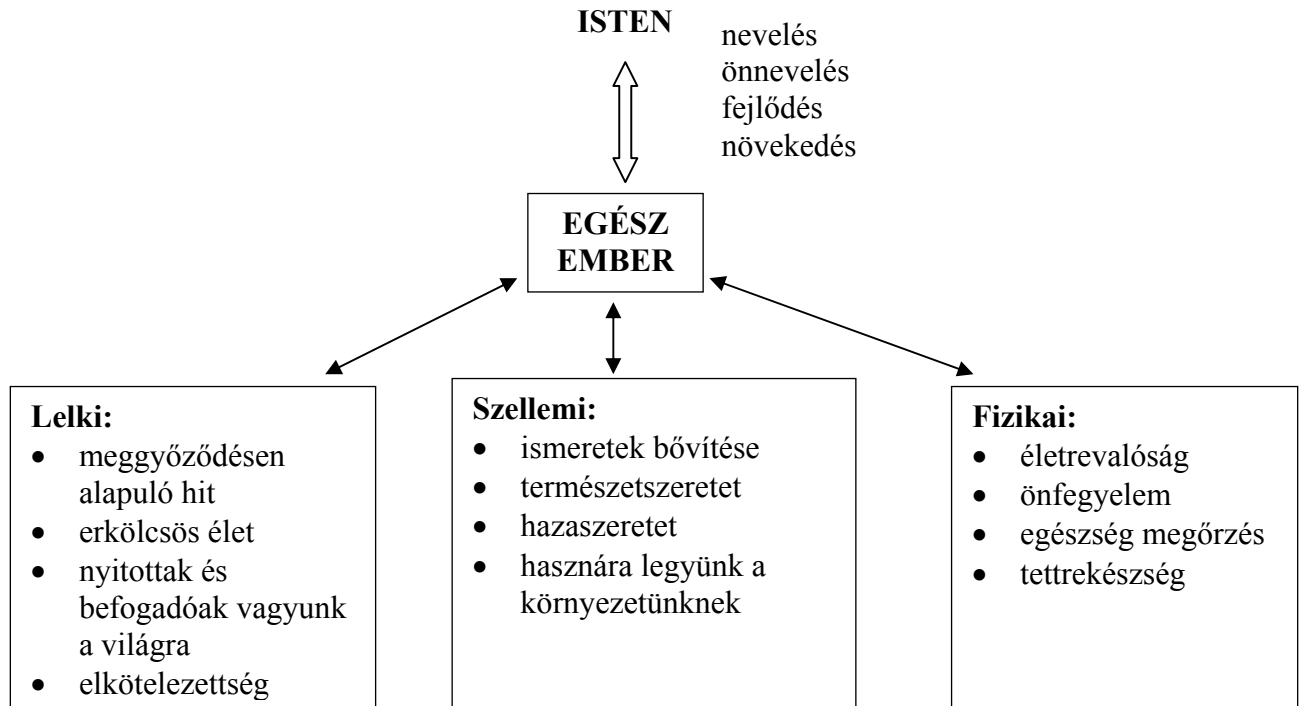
ISTEN

nevelés
önnevelés
fejlődés
növekedés

EGÉSZ EMBER

Lelki:
- meggyőződésen alapuló hit
- erkölcsös élet
- nyitottak és befogadóak vagyunk a világra
- elkötelezettség

Szellemi:
- ismeretek bővítése
- természetszeretet
- hazaszeretet
- hasznára legyünk a környezetünknek

Fizikai:
- életrevalóság
- önfegyelem
- egészség megőrzés
- tettrekészség